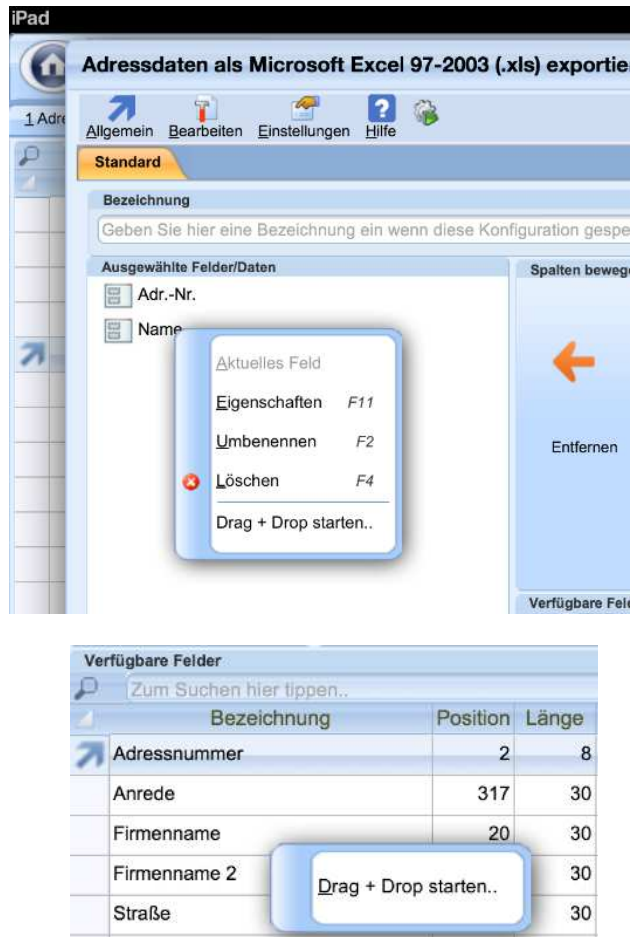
iPad

Adressdaten als Microsoft Excel 97-2003 (.xls) exportie

1 Adre

Allgemein Bearbeiten Einstellungen Hilfe

Standard

Bezeichnung

Geben Sie hier eine Bezeichnung ein wenn diese Konfiguration gespe

Ausgewählte Felder/Daten

Adr.-Nr.

Name

Aktuelles Feld

Eigenschaften F11

Umbenennen F2

Löschen F4

Drag + Drop starten..

Spalten bewege

Entfernen

Verfügbare Fel

Verfügbare Felder

Zum Suchen hier tippen..

| Bezeichnung | Position | Länge |
|---|---|---|
| Adressnummer | 2 | 8 |
| Anrede | 317 | 30 |
| Firmenname | 20 | 30 |
| Firmenname 2 | | 30 |
| Straße | | 30 |

Drag + Drop starten..